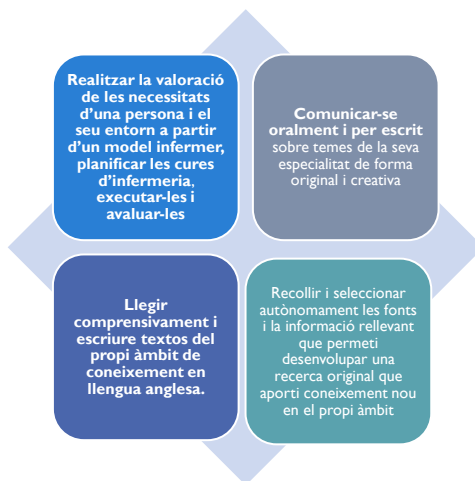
Realitzar la valoració de les necessitats d'una persona i el seu entorn a partir d'un model infermer, planificar les cures d'infermeria, executar-les i avaluar-les

Comunicar-se oralment i per escrit sobre temes de la seva especialitat de forma original i creativa

Llegir comprensivament i escriure textos del propi àmbit de coneixement en llengua anglesa.

Recollir i seleccionar autònomament les fonts i la informació rellevant que permeti desenvolupar una recerca original que aporti coneixement nou en el propi àmbit